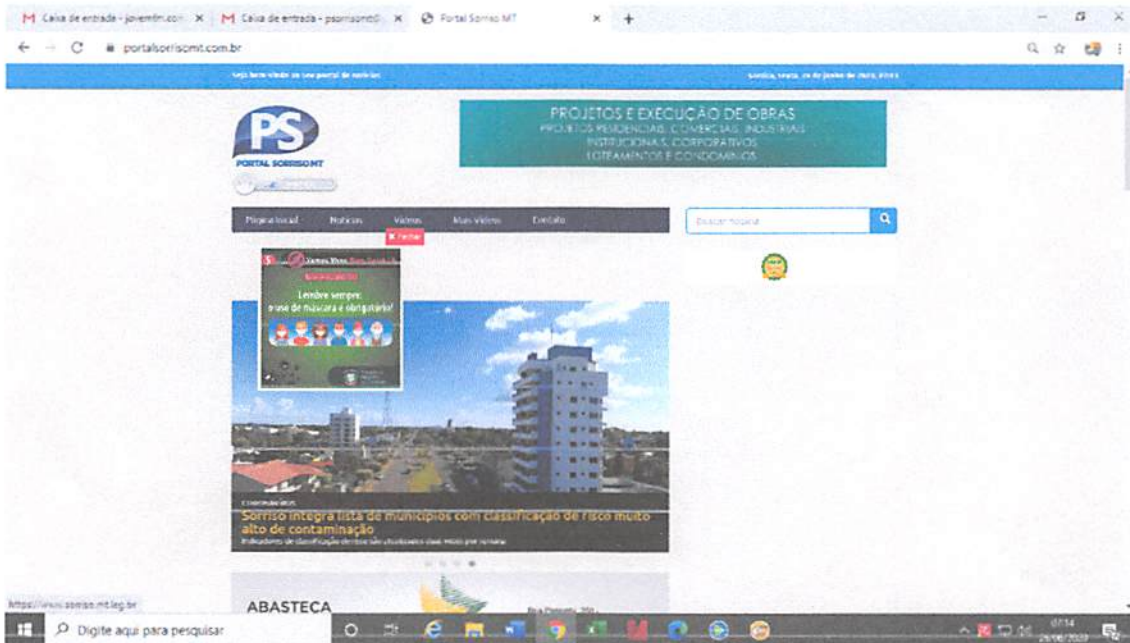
M Caixa de entrada - jovemtri.com × M Caixa de entrada - psorrisomt@ × Portal Sorriso MT × +

portalsorrisomt.com.br

Seja bem-vindo ao seu portal de notícias

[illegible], 26 de junho de 2020, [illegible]

PS
PORTAL SORRISO MT

PROJETOS E EXECUÇÃO DE OBRAS
PROJETOS RESIDENCIAIS, COMERCIAIS, INDUSTRIAIS
INSTITUCIONAIS, CORPORATIVOS
LOTEAMENTOS E CONDOMÍNIOS

Página Inicial Notícias Vídeos Mais vídeos Contato

Buscar notícia

× Fechar

Vamos Viver, Pare Sorriso

Lembre sempre:
o uso de máscara é obrigatório!

CORONAVÍRUS
Sorriso integra lista de municípios com classificação de risco muito alto de contaminação
Indicadores de classificação de risco são atualizados duas vezes por semana

ABASTECA

https://www.sorriso.mt.leg.br

Digite aqui para pesquisar

07:14
26/06/2020